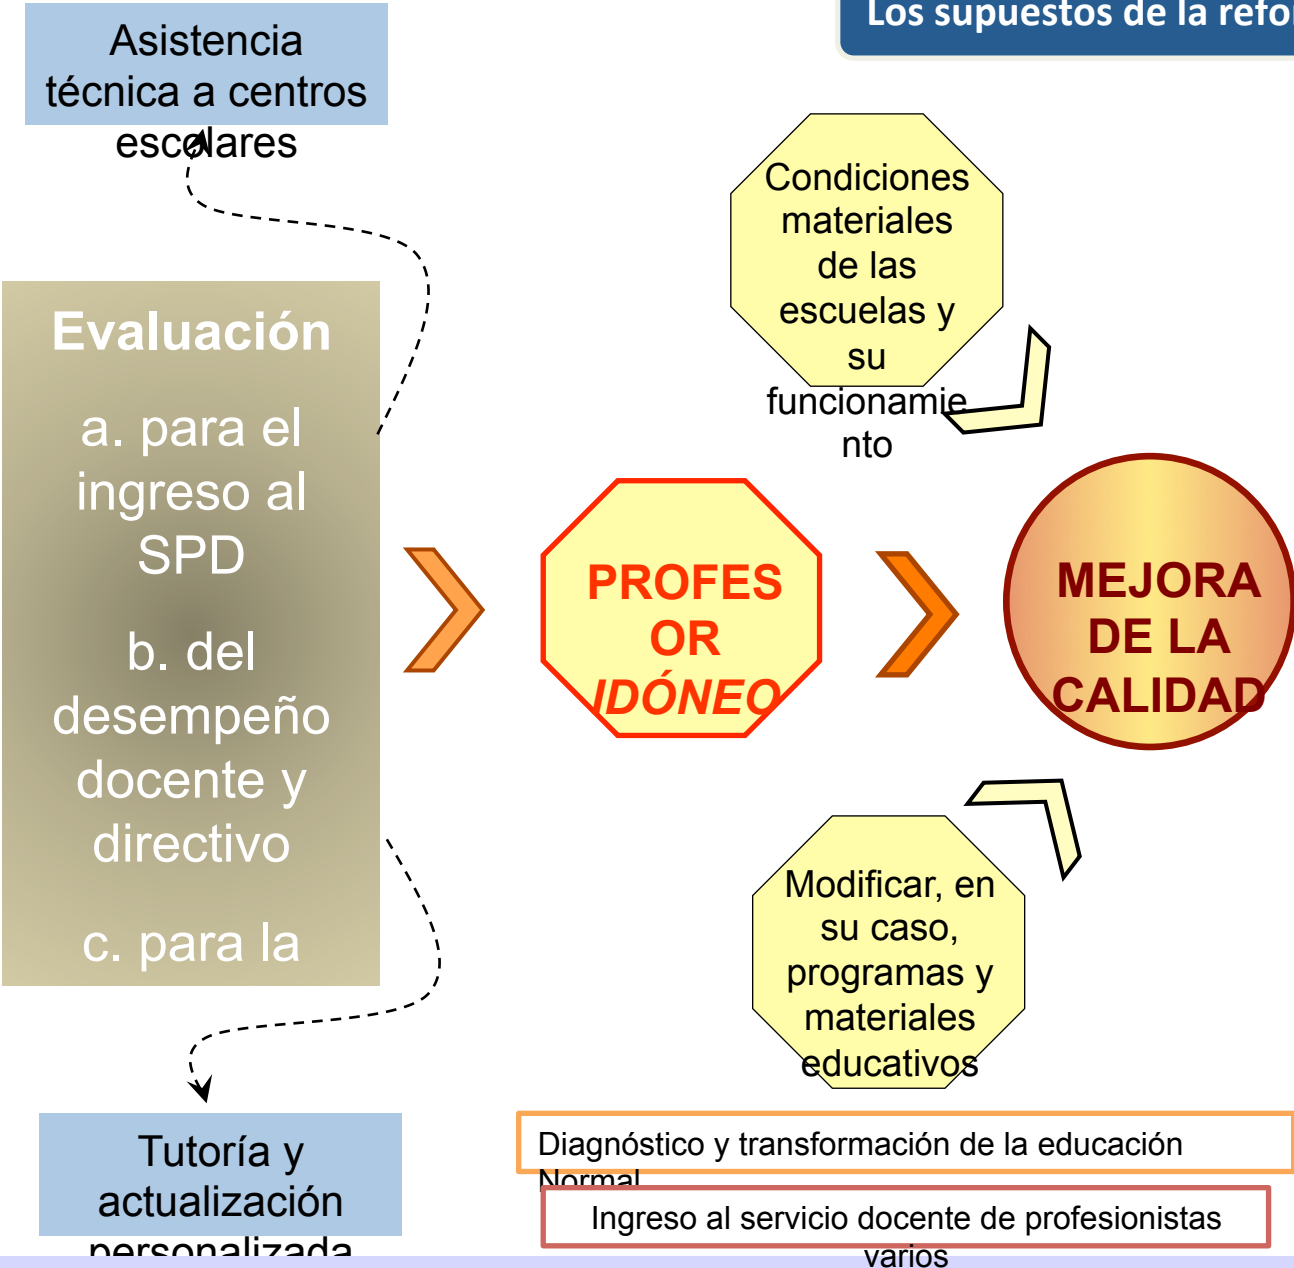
Los supuestos de la refo

Asistencia técnica a centros escolares

Evaluación

a. para el ingreso al SPD

b. del desempeño docente y directivo

c. para la

Condiciones materiales de las escuelas y su funcionamiento

PROFESOR IDÓNEO

MEJORA DE LA CALIDAD

Modificar, en su caso, programas y materiales educativos

Tutoría y actualización personalizada

Diagnóstico y transformación de la educación Normal

Ingreso al servicio docente de profesionistas varios